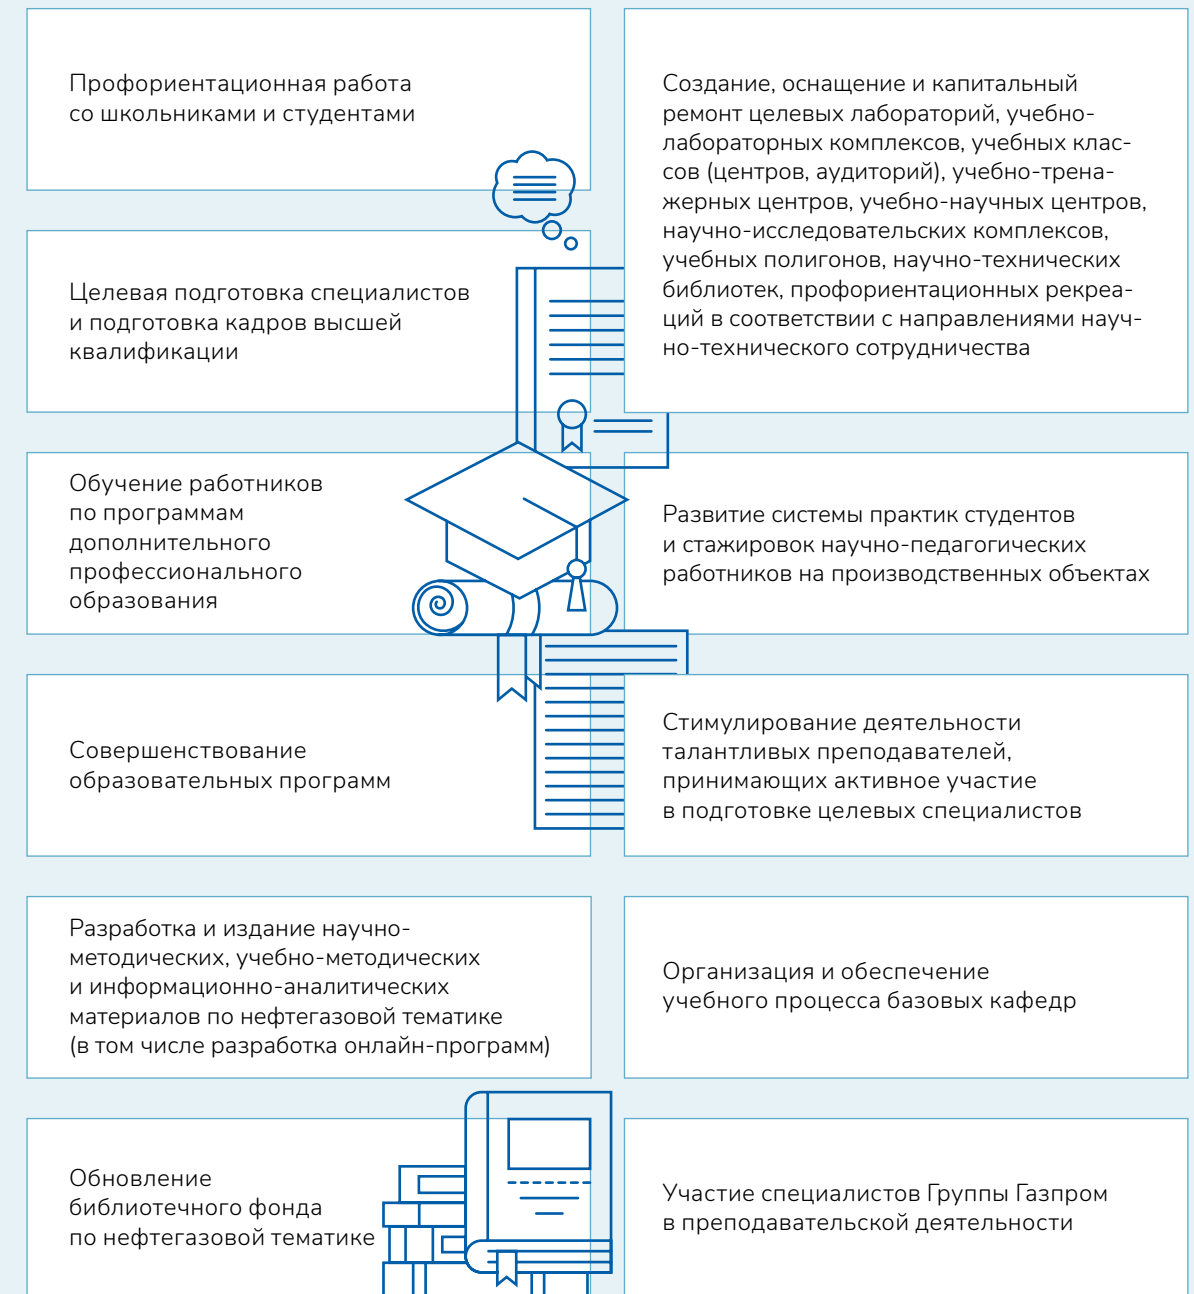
Профориентационная работа со школьниками и студентами

Создание, оснащение и капитальный ремонт целевых лабораторий, учебно-лабораторных комплексов, учебных классов (центров, аудиторий), учебно-тренажерных центров, учебно-научных центров, научно-исследовательских комплексов, учебных полигонов, научно-технических библиотек, профориентационных рекреаций в соответствии с направлениями научно-технического сотрудничества

Целевая подготовка специалистов и подготовка кадров высшей квалификации

Обучение работников по программам дополнительного профессионального образования

Развитие системы практик студентов и стажировок научно-педагогических работников на производственных объектах

Совершенствование образовательных программ

Стимулирование деятельности талантливых преподавателей, принимающих активное участие в подготовке целевых специалистов

Разработка и издание научно-методических, учебно-методических и информационно-аналитических материалов по нефтегазовой тематике (в том числе разработка онлайн-программ)

Организация и обеспечение учебного процесса базовых кафедр

Обновление библиотечного фонда по нефтегазовой тематике

Участие специалистов Группы Газпром в преподавательской деятельности